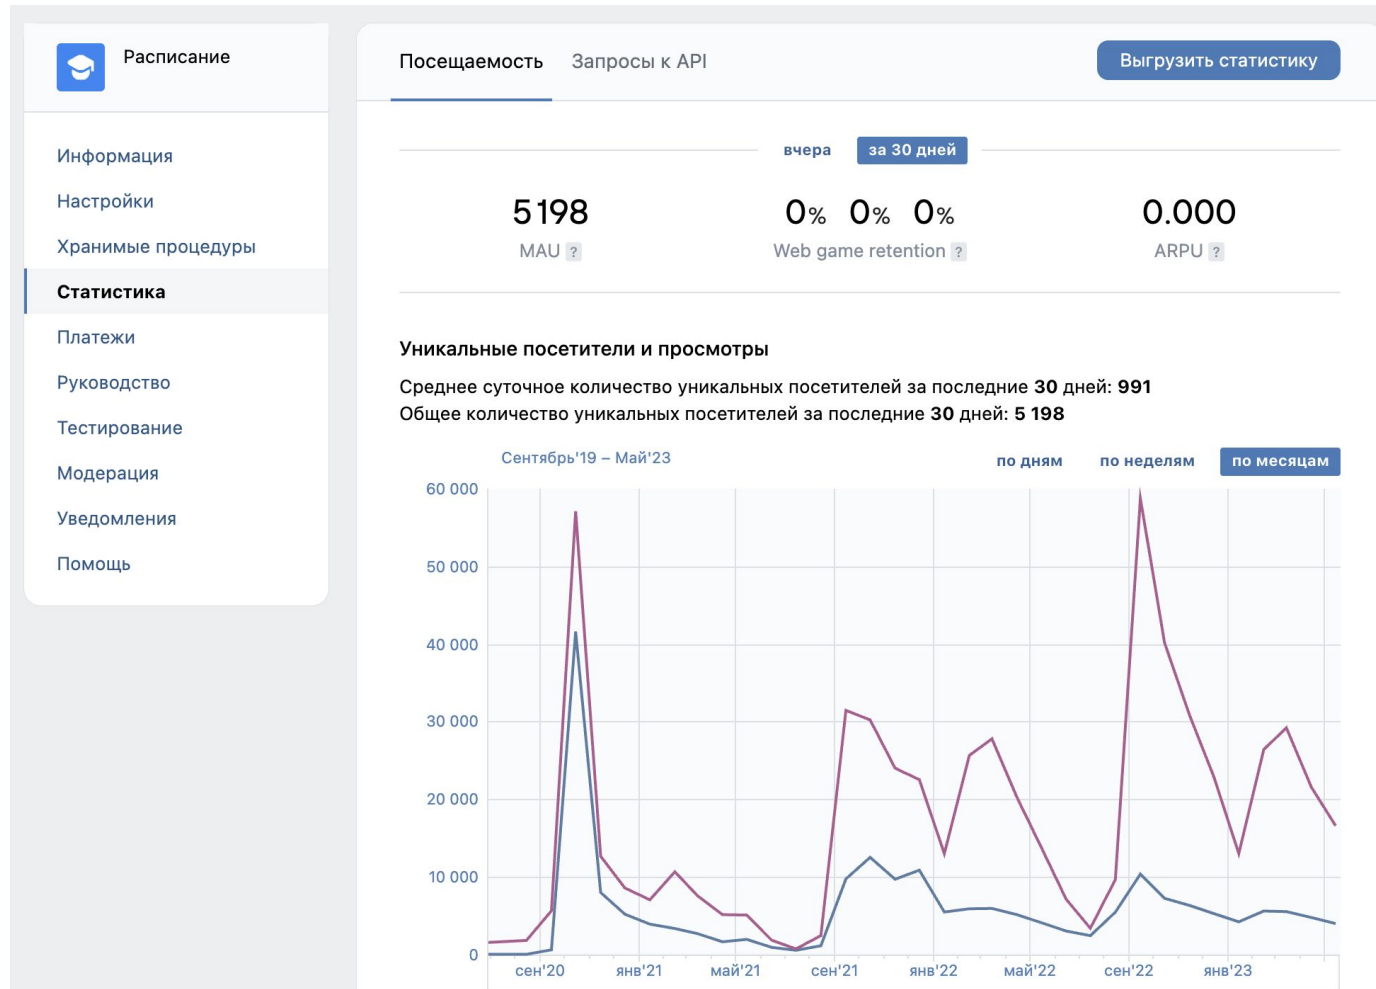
Расписание

Информация
Настройки
Хранимые процедуры
Статистика
Платежи
Руководство
Тестирование
Модерация
Уведомления
Помощь

Посещаемость   Запросы к API   Выгрузить статистику

вчера   за 30 дней

5198
MAU ?

0% 0% 0%
Web game retention ?

0.000
ARPU ?

Уникальные посетители и просмотры

Среднее суточное количество уникальных посетителей за последние **30** дней: **991**
Общее количество уникальных посетителей за последние **30** дней: **5 198**

Сентябрь'19 – Май'23   по дням   по неделям   по месяцам

60 000
50 000
40 000
30 000
20 000
10 000
0

сен'20   янв'21   май'21   сен'21   янв'22   май'22   сен'22   янв'23